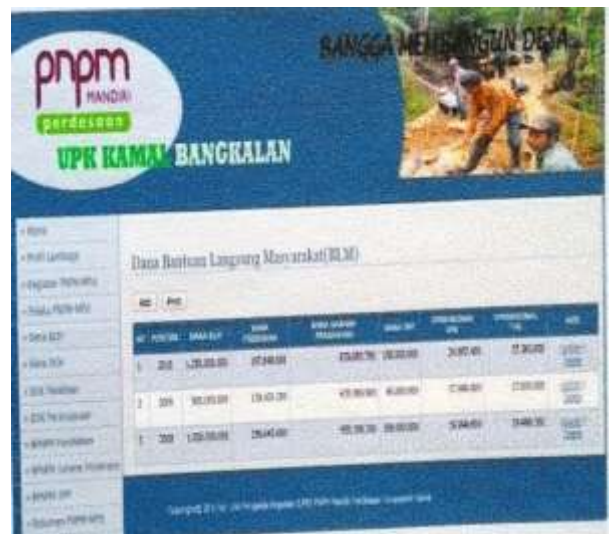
pnpm
MANDIRI
perdesaan
UPK KAMAL BANGKALAN

BANGGA MEMBANGUN DESA

» Home
» Profil Lembaga
» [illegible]
» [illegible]
» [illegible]
» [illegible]
» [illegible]
» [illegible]
» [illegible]
» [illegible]
» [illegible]
» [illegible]

Dana Bantuan Langsung Masyarakat(BLM)

Add Print

| NO | TAHUN | DANA BLM | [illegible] | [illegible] | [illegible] | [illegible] | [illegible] | AKSI |
|---|---|---|---|---|---|---|---|---|
| 1 | 2010 | 1.250.000.000 | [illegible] | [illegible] | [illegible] | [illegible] | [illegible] | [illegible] |
| 2 | 2011 | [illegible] | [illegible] | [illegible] | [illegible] | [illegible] | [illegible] | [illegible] |
| 3 | 2012 | 1.250.000.000 | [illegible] | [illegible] | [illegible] | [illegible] | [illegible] | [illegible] |

Copyright © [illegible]